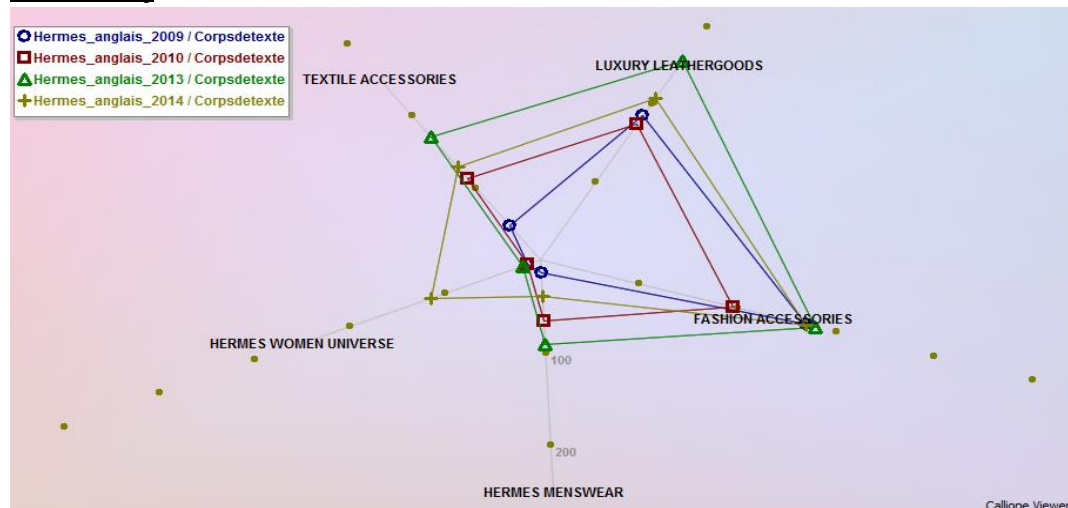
Hermes_anglais_2009 / Corpsdetexte
Hermes_anglais_2010 / Corpsdetexte
Hermes_anglais_2013 / Corpsdetexte
Hermes_anglais_2014 / Corpsdetexte

TEXTILE ACCESSORIES
LUXURY LEATHERGOODS
FASHION ACCESSORIES
HERMES WOMEN UNIVERSE
100
200
HERMES MENSWEAR
Calliope Viewer